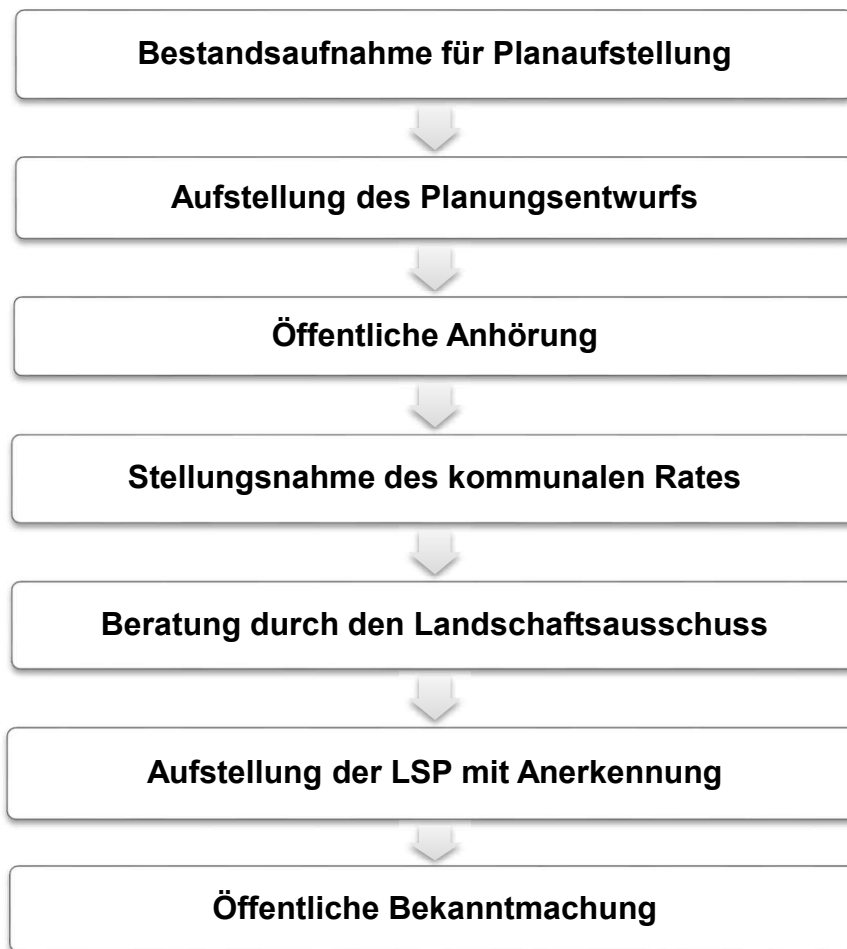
Bestandsaufnahme für Planaufstellung

Aufstellung des Planungsentwurfs

Öffentliche Anhörung

Stellungsnahme des kommunalen Rates

Beratung durch den Landschaftsausschuss

Aufstellung der LSP mit Anerkennung

Öffentliche Bekanntmachung